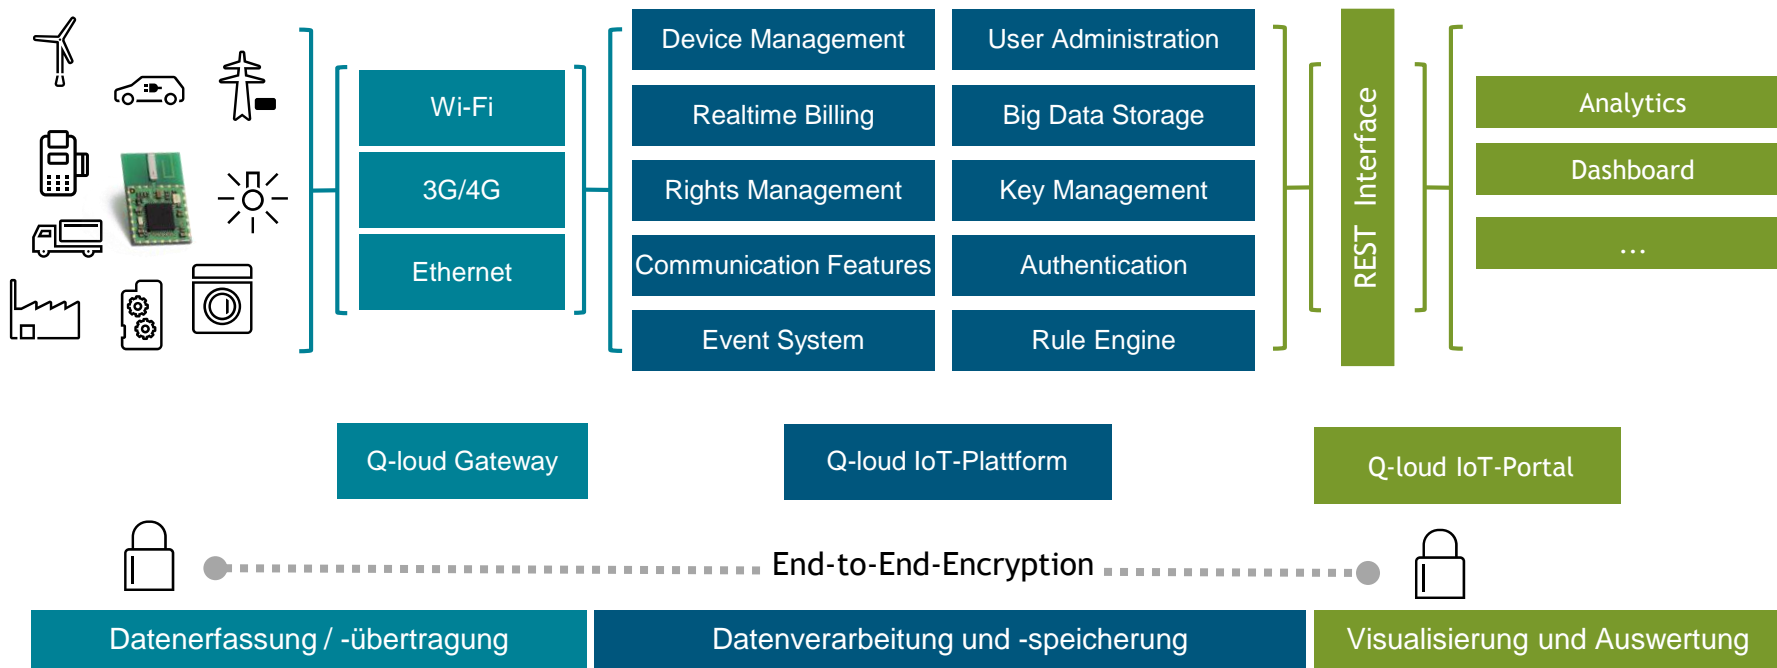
Wi-Fi
3G/4G
Ethernet

Device Management
User Administration
Realtime Billing
Big Data Storage
Rights Management
Key Management
Communication Features
Authentication
Event System
Rule Engine

REST Interface

Analytics
Dashboard
...

Q-loud Gateway
Q-loud IoT-Plattform
Q-loud IoT-Portal

End-to-End-Encryption

Datenerfassung / -übertragung
Datenverarbeitung und -speicherung
Visualisierung und Auswertung